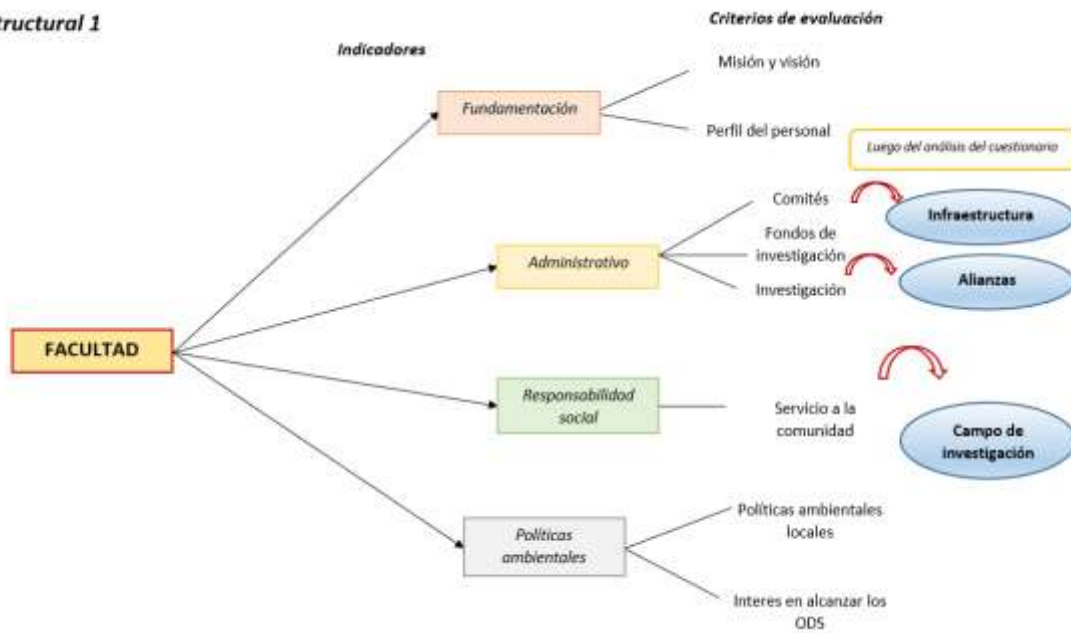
tructural 1

Criterios de evaluación

Indicadores

Misión y visión

Fundamentación

Perfil del personal

Luego del análisis del cuestionario

Comités

Infraestructura

Fondos de investigación

Administrativo

Alianzas

Investigación

FACULTAD

Responsabilidad social

Servicio a la comunidad

Campo de investigación

Políticas ambientales locales

Políticas ambientales

Interes en alcanzar los ODS